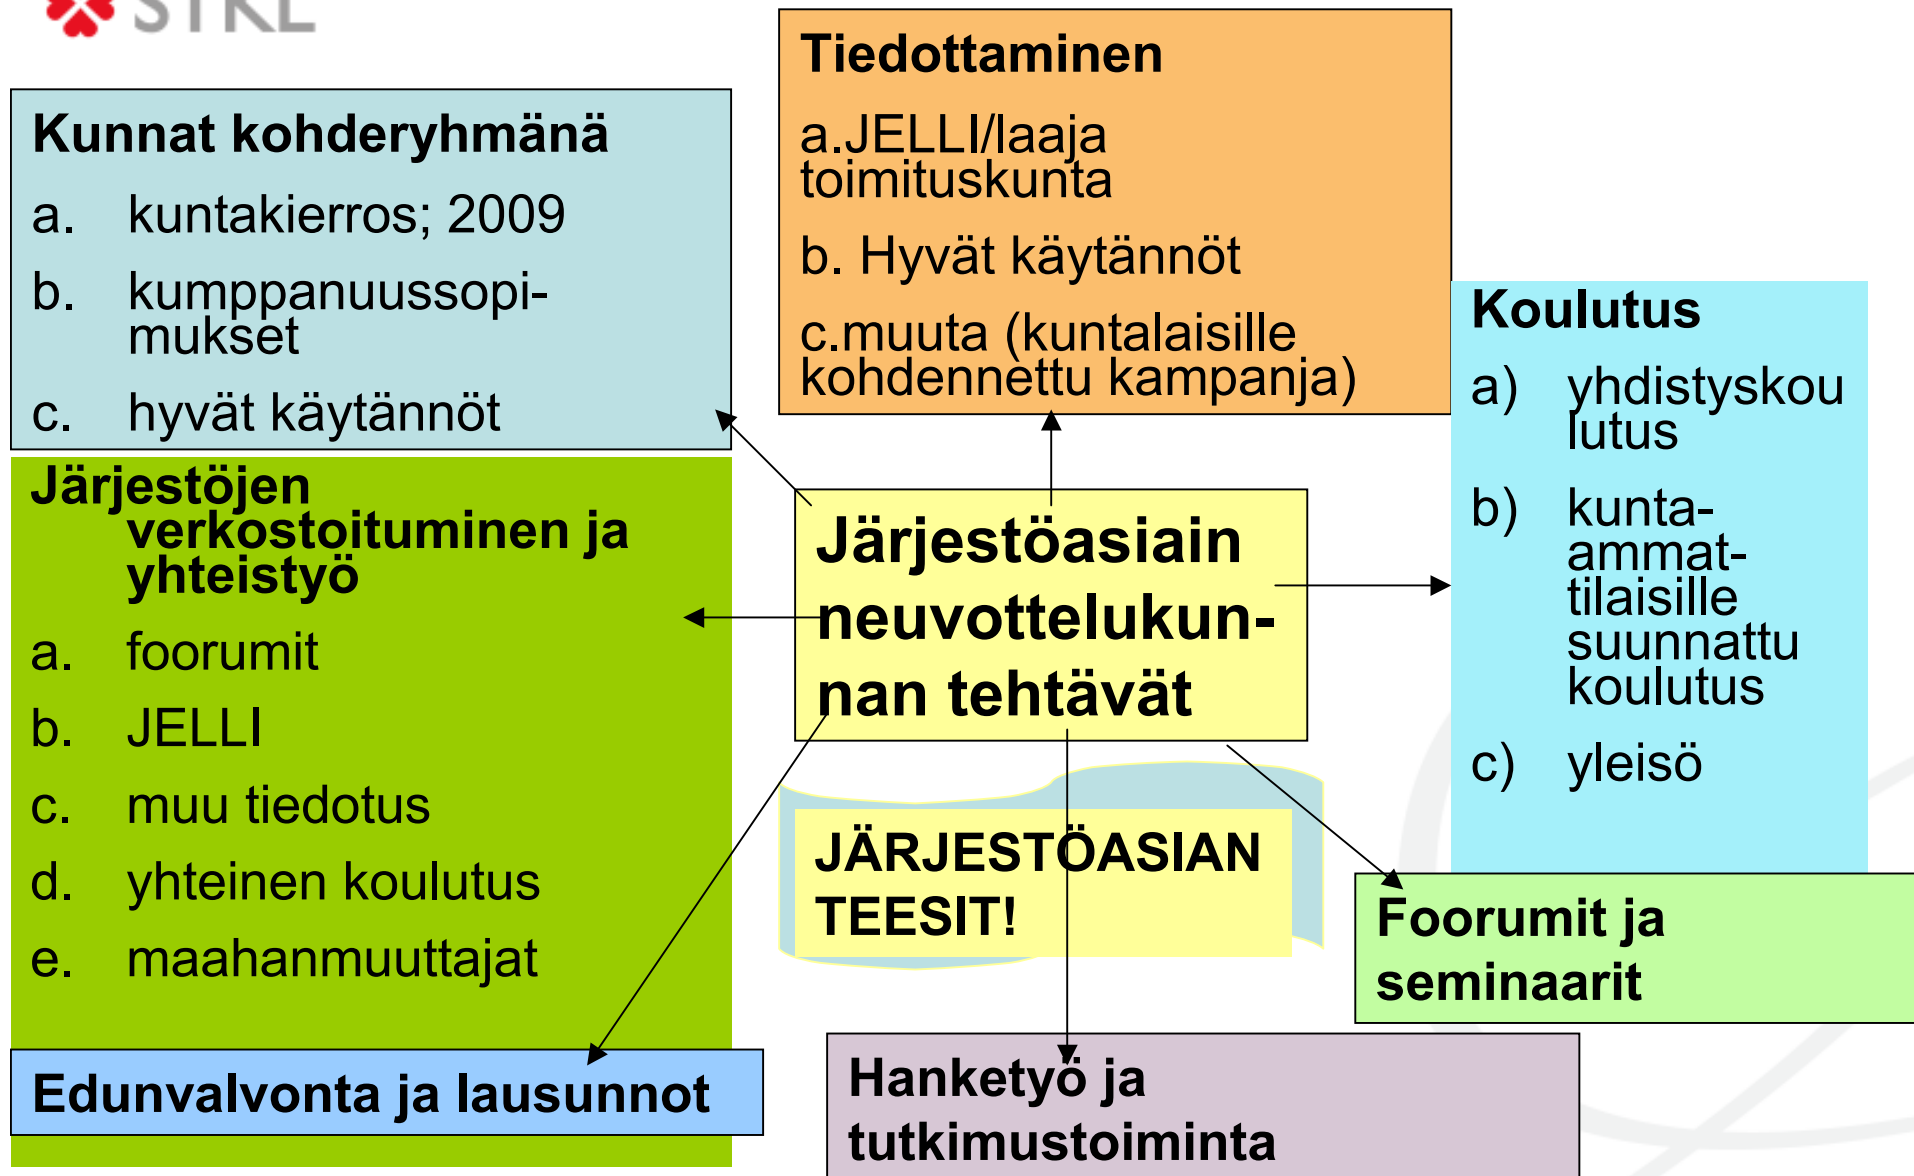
STKL

Tiedottaminen

a.JELLI/laaja toimituskunta

b. Hyvät käytännöt

c.muuta (kuntalaisille kohdennettu kampanja)

Kunnat kohderyhmänä

a. kuntakierros; 2009

b. kumppanuussopimukset

c. hyvät käytännöt

Järjestöjen verkostoituminen ja yhteistyö

a. foorumit

b. JELLI

c. muu tiedotus

d. yhteinen koulutus

e. maahanmuuttajat

Järjestöasiain neuvottelukunnan tehtävät

Koulutus

a) yhdistyskoulutus

b) kunta-ammattilaisille suunnattu koulutus

c) yleisö

JÄRJESTÖASIAN TEESIT!

Foorumit ja seminaarit

Edunvalvonta ja lausunnot

Hanketyö ja tutkimustoiminta